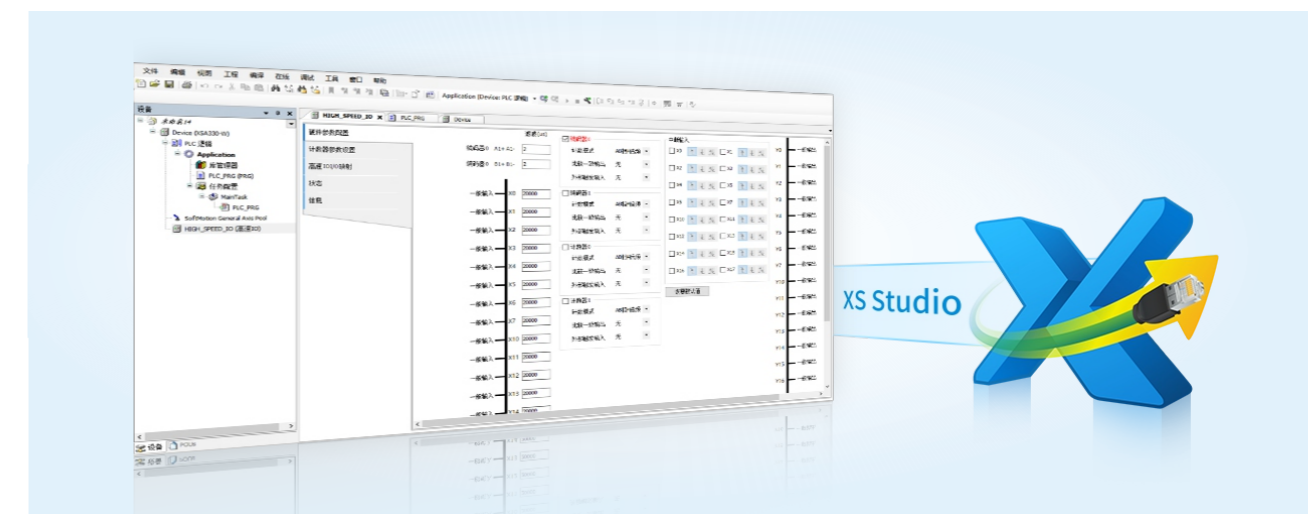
文件 编辑 视图 工程 编译 在线 调试 工具 窗口 帮助

Application (Device: PLC 逻辑)

设备
未命名14
Device (XSA330-XI)
PLC 逻辑
Application
库管理器
PLC_PRG (PRG)
任务配置
MainTask
PLC_PRG
SoftMotion General Axis Pool
HIGH_SPEED_IO (高速IO)

设备 POU

HIGH_SPEED_IO
PLC_PRG
Vista

硬件参数配置
计数器参数设置
高速IO映射
状态
信息

滤波(us)
编码器0 A1+ A1- 2
编码器0 B1+ B1- 2

一般输入 X0 20000
一般输入 X1 20000
一般输入 X2 20000
一般输入 X3 20000
一般输入 X4 20000
一般输入 X5 20000
一般输入 X6 20000
一般输入 X7 20000
一般输入 X10 20000
X11 20000
X12 20000
X13 20000
X14 20000

计数器0
计数模式
浅层一般输出 无
外部预置输入 无
计数器1
计数模式
浅层一般输出 无
外部预置输入 无
计数器2
计数模式
浅层一般输出 无
外部预置输入 无
计数器3
计数模式
浅层一般输出 无
外部预置输入 无

中断输入
X0 X1 X2 X3 X4 X5 X6 X7 X10 X11 X12 X13 X14 X15 X16 X17

恢复默认值

Y0 一般输出
Y1 一般输出
Y2 一般输出
Y3 一般输出
Y4 一般输出
Y5 一般输出
Y6 一般输出
Y7 一般输出
Y10 一般输出
Y11 一般输出
Y12 一般输出
Y13 一般输出
Y14 一般输出
Y15 一般输出
Y16 一般输出

XS Studio